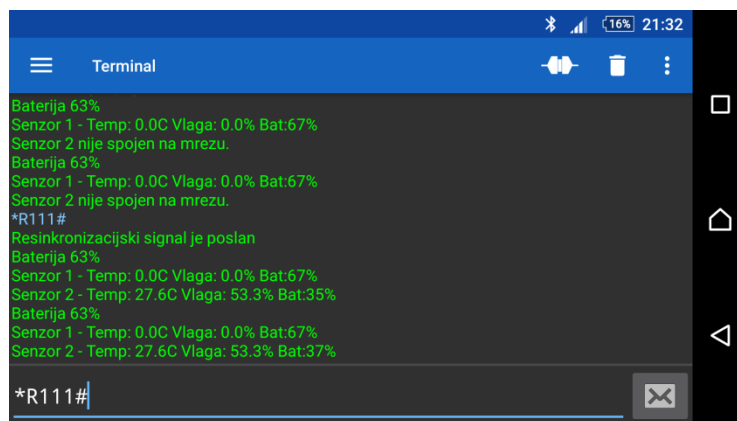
16% 21:32

Terminal

Baterija 63%
Senzor 1 - Temp: 0.0C Vlaga: 0.0% Bat:67%
Senzor 2 nije spojen na mrezu.
Baterija 63%
Senzor 1 - Temp: 0.0C Vlaga: 0.0% Bat:67%
Senzor 2 nije spojen na mrezu.
*R111#
Resinkronizacijski signal je poslan
Baterija 63%
Senzor 1 - Temp: 0.0C Vlaga: 0.0% Bat:67%
Senzor 2 - Temp: 27.6C Vlaga: 53.3% Bat:35%
Baterija 63%
Senzor 1 - Temp: 0.0C Vlaga: 0.0% Bat:67%
Senzor 2 - Temp: 27.6C Vlaga: 53.3% Bat:37%

*R111#